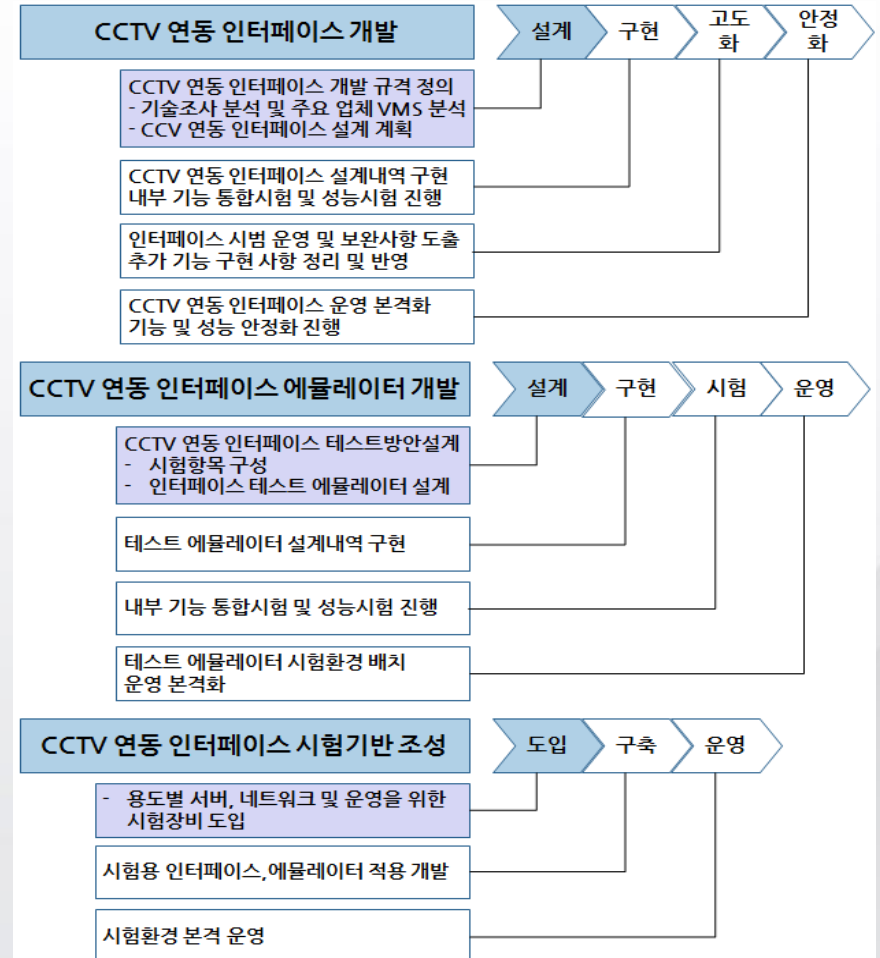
CCTV 연동 인터페이스 개발

설계

구현

고도화

안정화

CCTV 연동 인터페이스 개발 규격 정의
- 기술조사 분석 및 주요 업체 VMS 분석
- CCV 연동 인터페이스 설계 계획

CCTV 연동 인터페이스 설계내역 구현
내부 기능 통합시험 및 성능시험 진행

인터페이스 시범 운영 및 보완사항 도출
추가 기능 구현 사항 정리 및 반영

CCTV 연동 인터페이스 운영 본격화
기능 및 성능 안정화 진행

CCTV 연동 인터페이스 에뮬레이터 개발

설계

구현

시험

운영

CCTV 연동 인터페이스 테스트방안설계
- 시험항목 구성
- 인터페이스 테스트 에뮬레이터 설계

테스트 에뮬레이터 설계내역 구현

내부 기능 통합시험 및 성능시험 진행

테스트 에뮬레이터 시험환경 배치
운영 본격화

CCTV 연동 인터페이스 시험기반 조성

도입

구축

운영

- 용도별 서버, 네트워크 및 운영을 위한 시험장비 도입

시험용 인터페이스,에뮬레이터 적용 개발

시험환경 본격 운영